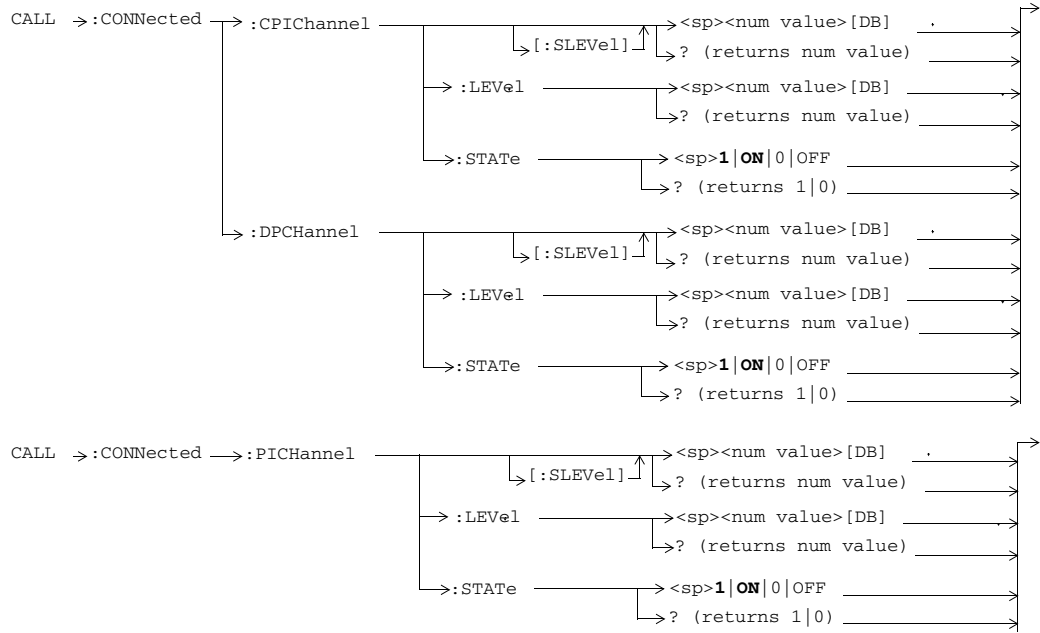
CALL :CONNected :CPIChannel [:SLEVel] <sp><num value>[DB]
? (returns num value)
:LEVel <sp><num value>[DB]
? (returns num value)
:STATe <sp>**1**|**ON**|0|OFF
? (returns 1|0)
:DPCHannel [:SLEVel] <sp><num value>[DB]
? (returns num value)
:LEVel <sp><num value>[DB]
? (returns num value)
:STATe <sp>**1**|**ON**|0|OFF
? (returns 1|0)

CALL :CONNected :PICHannel [:SLEVel] <sp><num value>[DB]
? (returns num value)
:LEVel <sp><num value>[DB]
? (returns num value)
:STATe <sp>**1**|**ON**|0|OFF
? (returns 1|0)